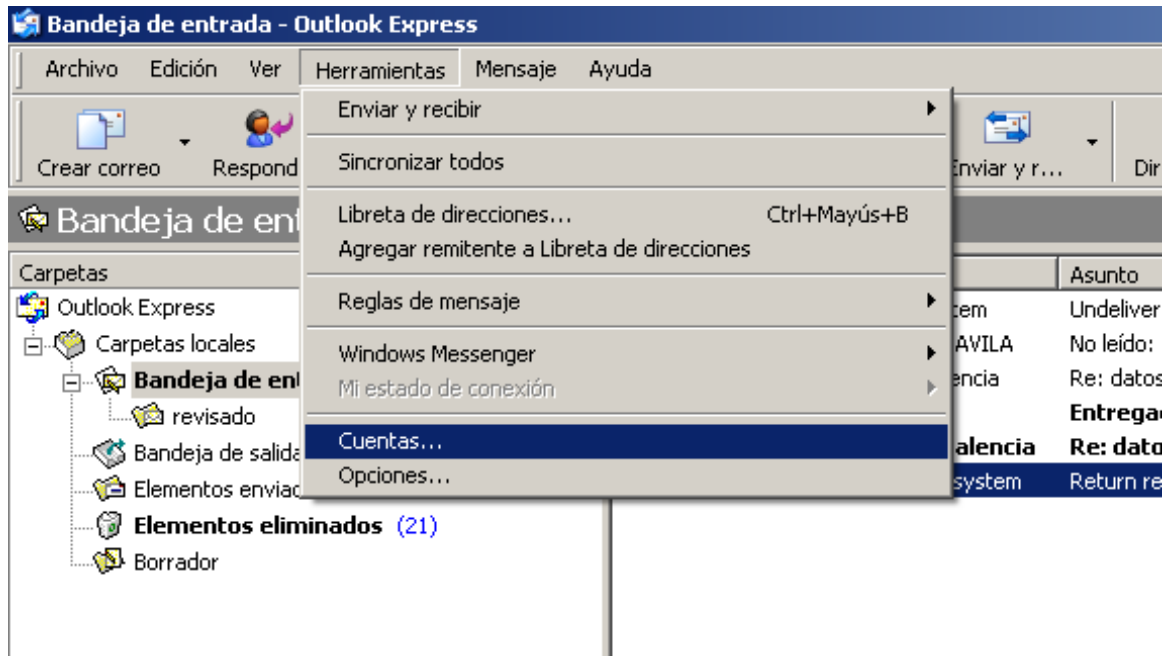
Bandeja de entrada - Outlook Express

Archivo Edición Ver Herramientas Mensaje Ayuda

Crear correo Respond

Enviar y r...

Dir

Bandeja de ent

Enviar y recibir

Sincronizar todos

Libreta de direcciones... Ctrl+Mayús+B

Agregar remitente a Libreta de direcciones

Reglas de mensaje

Windows Messenger

Mi estado de conexión

Cuentas...

Opciones...

Carpetas

Outlook Express

Carpetas locales

Bandeja de ent

revisado

Bandeja de salida

Elementos enviad

Elementos eliminados (21)

Borrador

Asunto

tem Undeliver

AVILA No leído:

encia Re: datos

Entregad

alencia Re: dato

system Return re